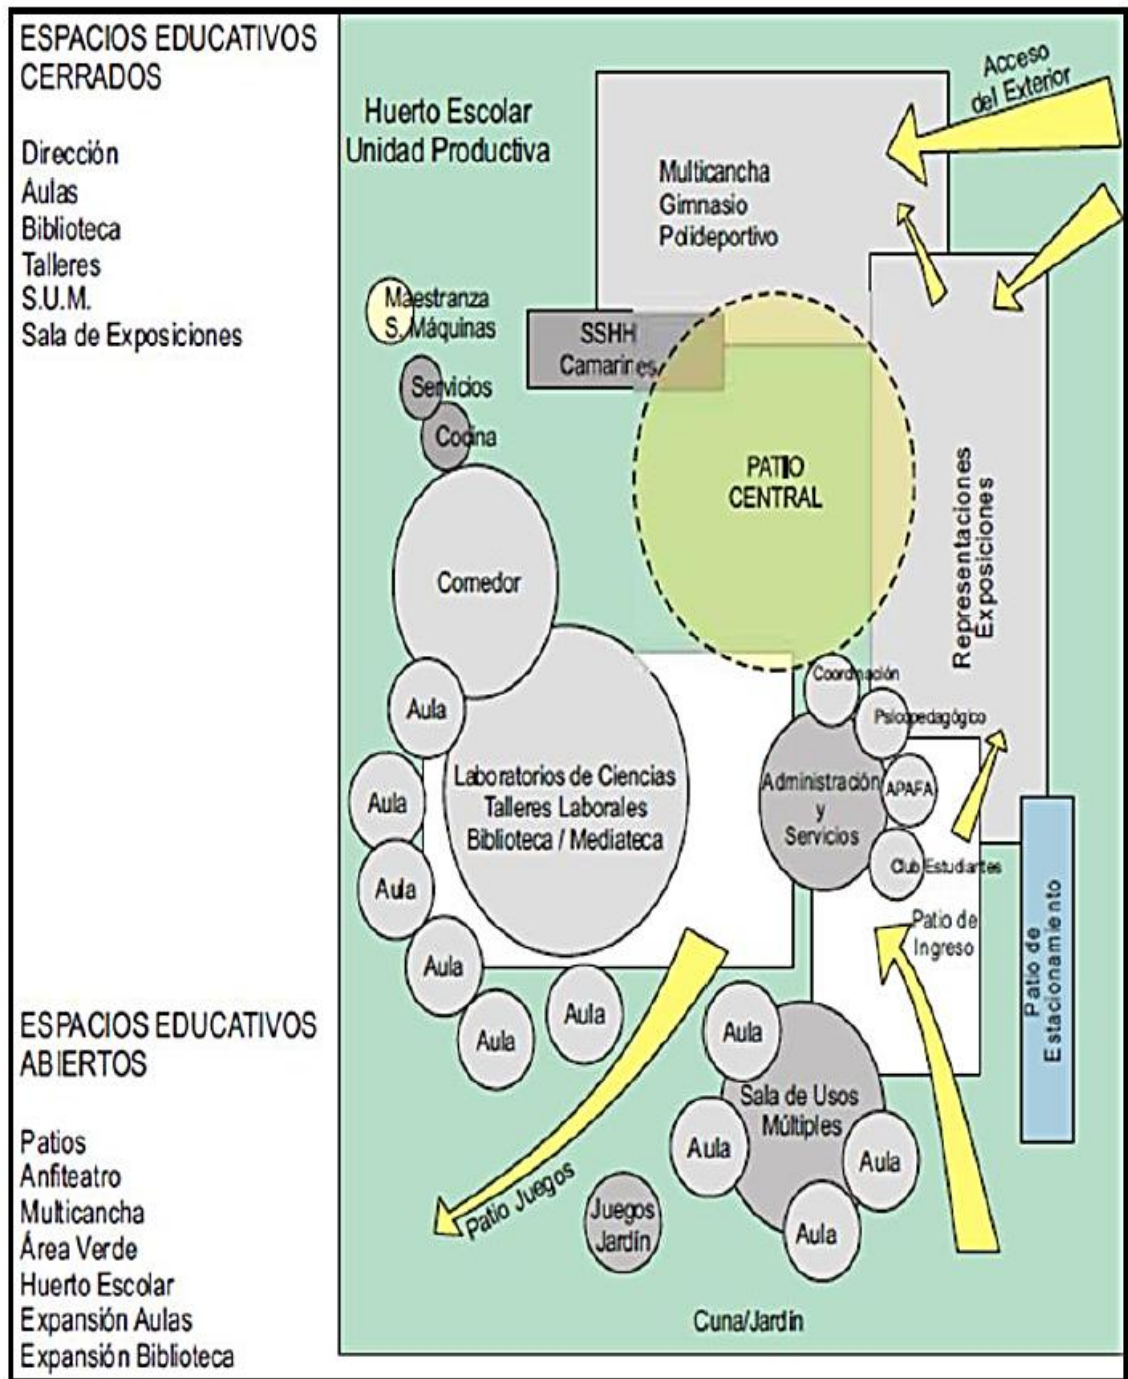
ESPACIOS EDUCATIVOS CERRADOS

Dirección
Aulas
Biblioteca
Talleres
S.U.M.
Sala de Exposiciones

ESPACIOS EDUCATIVOS ABIERTOS

Patios
Anfiteatro
Multicancha
Área Verde
Huerto Escolar
Expansión Aulas
Expansión Biblioteca

Huerto Escolar
Unidad Productiva

Acceso del Exterior

Multicancha
Gimnasio
Polideportivo

Maestranza
S. Máquinas

SSHH
Camarines

Servicios
Cocina

PATIO CENTRAL

Representaciones
Exposiciones

Comedor

Aula

Laboratorios de Ciencias
Talleres Laborales
Biblioteca / Mediateca

Coordinación
Psicopedagógico
Administración y Servicios
APAFA
Club Estudiantes

Aula
Aula
Aula
Aula
Aula

Patio de Ingreso

Patio de Estacionamiento

Aula
Sala de Usos Múltiples
Aula
Aula
Aula

Patio Juegos

Juegos Jardín

Cuna/Jardín